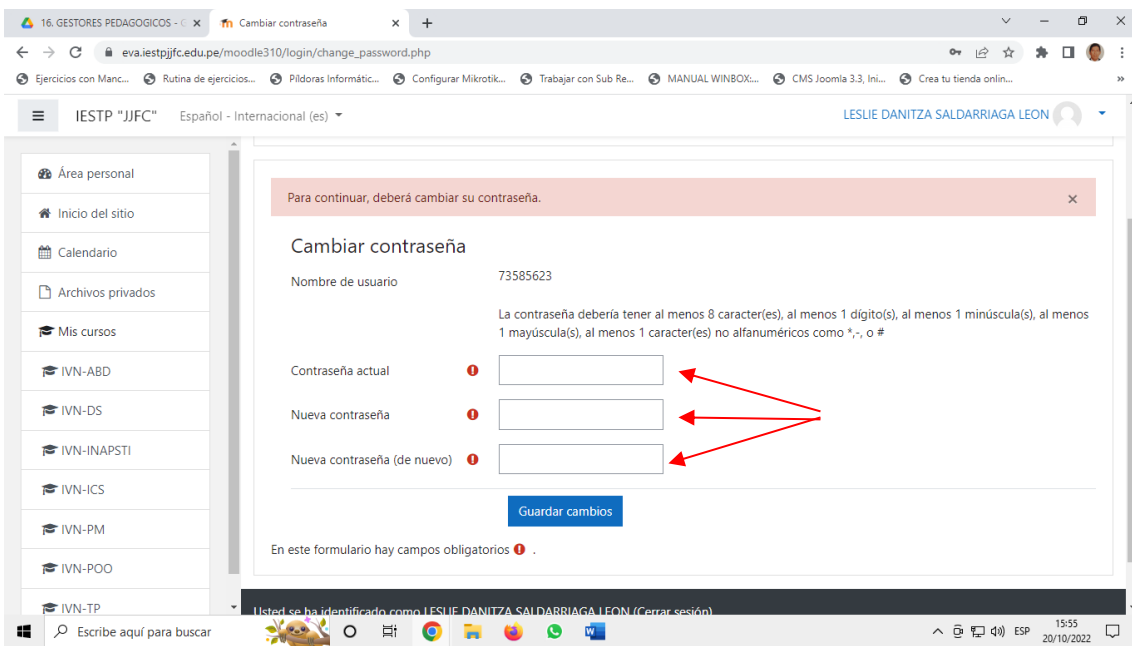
16. GESTORES PEDAGOGICOS - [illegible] ×
Cambiar contraseña ×
+

eva.iestpjjfc.edu.pe/moodle310/login/change_password.php

Ejercicios con Manc... Rutina de ejercicios... Píldoras Informátic... Configurar Mikrotik... Trabajar con Sub Re... MANUAL WINBOX:... CMS Joomla 3.3, Ini... Crea tu tienda onlin... »

IESTP "JJFC" Español - Internacional (es) LESLIE DANITZA SALDARRIAGA LEON

Área personal
Inicio del sitio
Calendario
Archivos privados
Mis cursos
IVN-ABD
IVN-DS
IVN-INAPSTI
IVN-ICS
IVN-PM
IVN-POO
IVN-TP

Para continuar, deberá cambiar su contraseña. ×

Cambiar contraseña

Nombre de usuario 73585623

La contraseña debería tener al menos 8 caracter(es), al menos 1 dígito(s), al menos 1 minúscula(s), al menos 1 mayúscula(s), al menos 1 caracter(es) no alfanuméricos como *,-, o #

Contraseña actual

Nueva contraseña

Nueva contraseña (de nuevo)

Guardar cambios

En este formulario hay campos obligatorios .

Usted se ha identificado como LESLIE DANITZA SALDARRIAGA LEON (Cerrar sesión)

Escribe aquí para buscar
ESP 15:55 20/10/2022